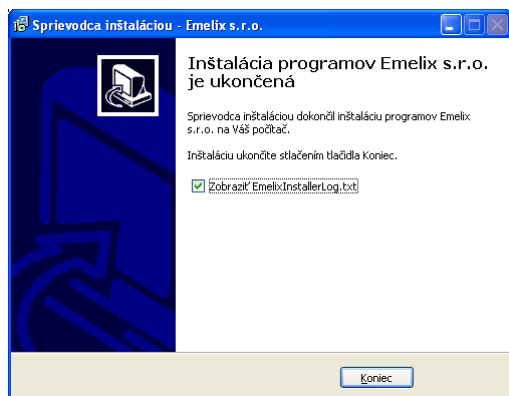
Sprievodca inštaláciou - Emelix s.r.o.

Inštalácia programov Emelix s.r.o. je ukončená

Sprievodca inštaláciou dokončil inštaláciu programov Emelix s.r.o. na Váš počítač.

Inštaláciu ukončite stlačením tlačidla Koniec.

Zobraziť EmelixInstallerLog.txt

Koniec